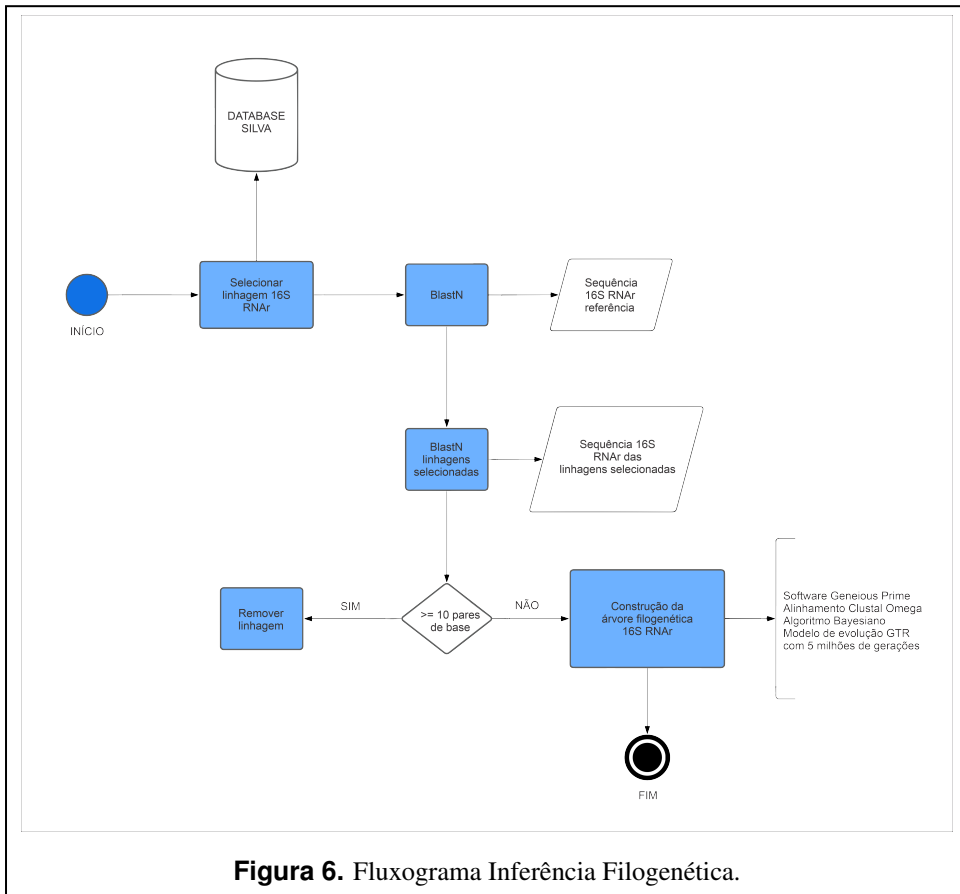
DATABASE SILVA

INÍCIO

Selecionar linhagem 16S RNAr

BlastN

Sequência 16S RNAr referência

BlastN linhagens selecionadas

Sequência 16S RNAr das linhagens selecionadas

Remover linhagem

SIM

>= 10 pares de base

NÃO

Construção da árvore filogenética 16S RNAr

Software Geneious Prime
Alinhamento Clustal Omega
Algoritmo Bayesiano
Modelo de evolução GTR com 5 milhões de gerações

FIM

**Figura 6.** Fluxograma Inferência Filogenética.